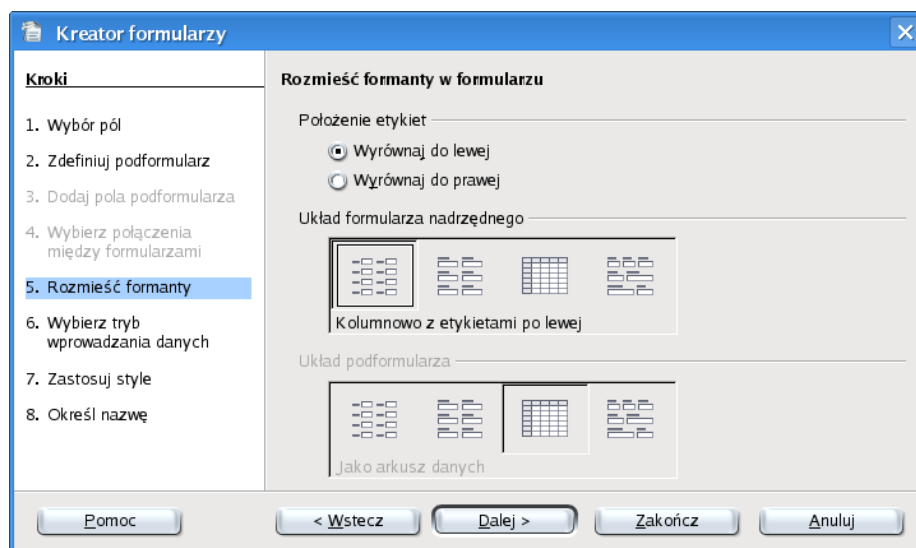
Kreator formularzy

Kroki

1. Wybór pól
2. Zdefiniuj podformularz
3. Dodaj pola podformularza
4. Wybierz połączenia między formularzami
5. Rozmieść formanty
6. Wybierz tryb wprowadzania danych
7. Zastosuj style
8. Określ nazwę

Rozmieść formanty w formularzu

Położenie etykiet
Wyrównaj do lewej
Wyrównaj do prawej

Układ formularza nadrzędnego
Kolumnowo z etykietami po lewej

Układ podformularza
Jako arkusz danych

Pomoc
< Wstecz
Dalej >
Zakończ
Anuluj